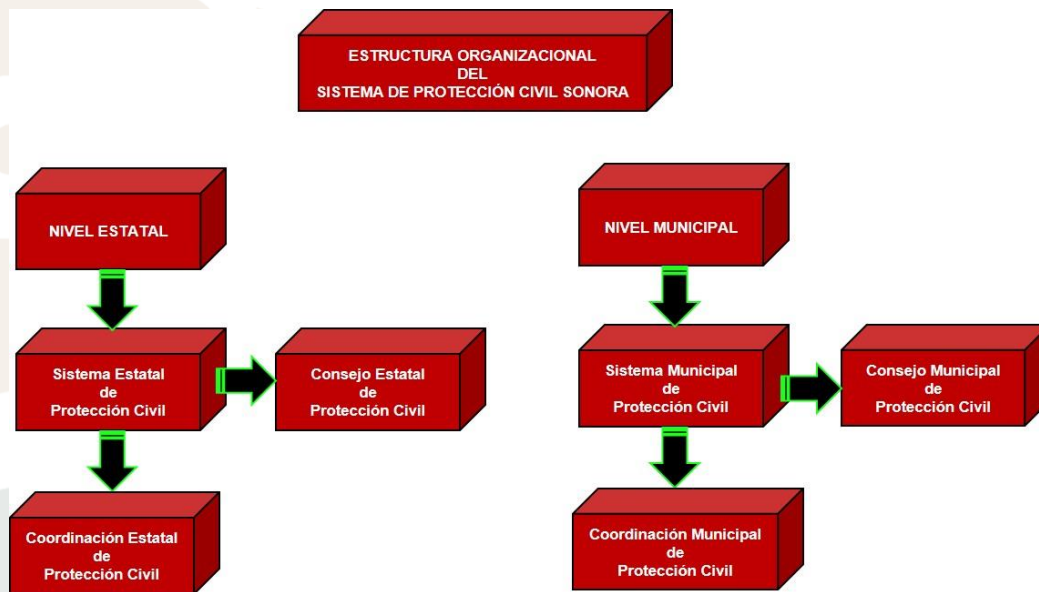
ESTRUCTURA ORGANIZACIONAL
DEL
SISTEMA DE PROTECCIÓN CIVIL SONORA

NIVEL ESTATAL

Sistema Estatal
de
Protección Civil

Consejo Estatal
de
Protección Civil

Coordinación Estatal
de
Protección Civil

NIVEL MUNICIPAL

Sistema Municipal
de
Protección Civil

Consejo Municipal
de
Protección Civil

Coordinación Municipal
de
Protección Civil